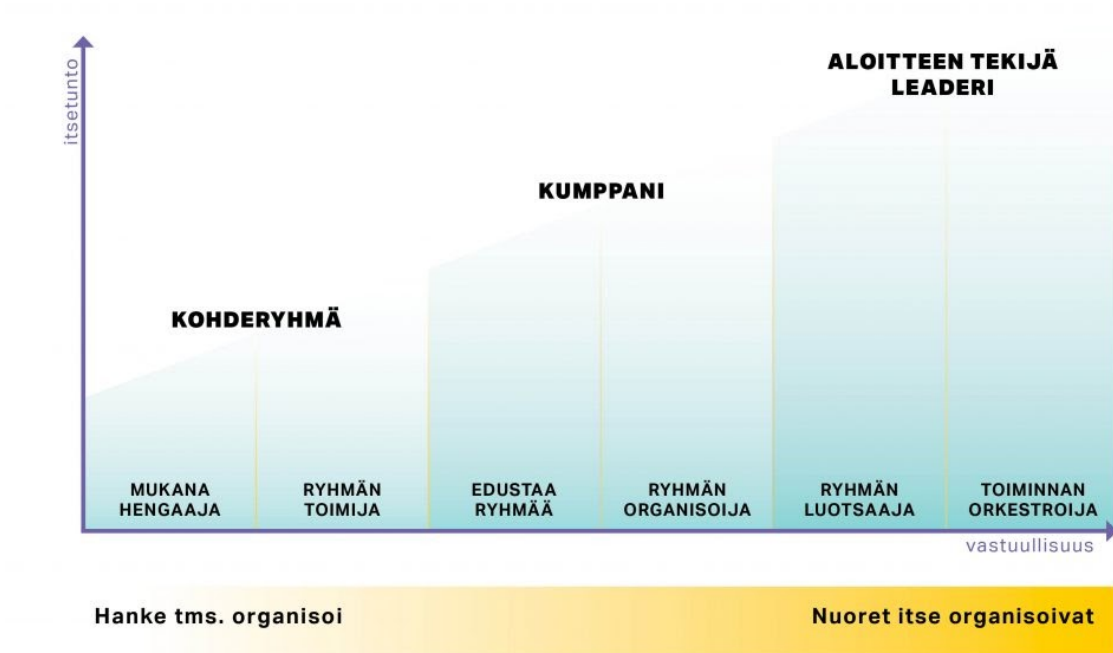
itsetunto

ALOITTEEN TEKIJÄ
LEADERI

KUMPPANI

KOHDERYHMÄ

MUKANA HENGAAJA

RYHMÄN TOIMIJA

EDUSTAA RYHMÄÄ

RYHMÄN ORGANISOIJA

RYHMÄN LUOTSAAJA

TOIMINNAN ORKESTROIJA

vastuullisuus

Hanke tms. organisoi

Nuoret itse organisoivat